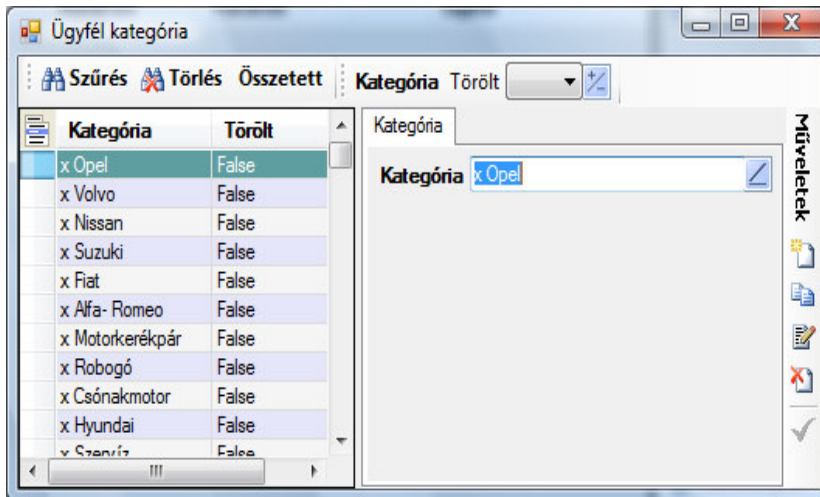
Ügyfél kategória

Szűrés Törlés Összetett Kategória Törölt

| Kategória | Törölt |
|---|---|
| x Opel | False |
| x Volvo | False |
| x Nissan | False |
| x Suzuki | False |
| x Fiat | False |
| x Alfa- Romeo | False |
| x Motorkerékpár | False |
| x Robogó | False |
| x Csónakmotor | False |
| x Hyundai | False |
| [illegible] | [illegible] |

Kategória

Kategória x Opel

Műveletek